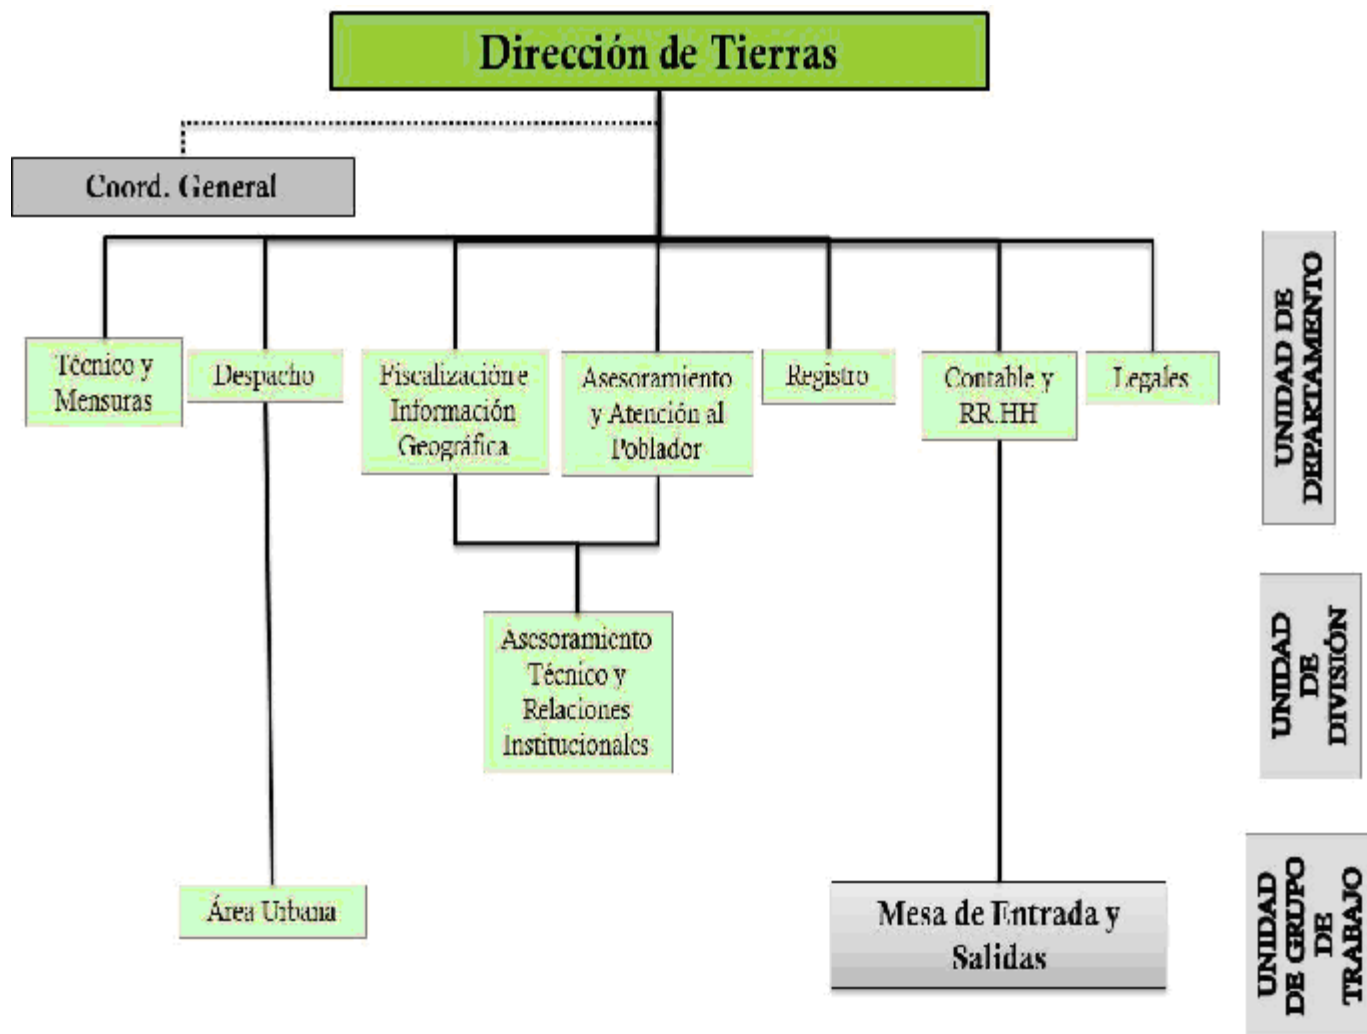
Dirección de Tierras

Coord. General

Técnico y Mensuras

Despacho

Fiscalización e Información Geográfica

Asesoramiento y Atención al Poblador

Registro

Contable y RR.HH

Legales

Asesoramiento Técnico y Relaciones Institucionales

Área Urbana

Mesa de Entrada y Salidas

UNIDAD DE DEPARTAMENTO

UNIDAD DE DIVISIÓN

UNIDAD DE GRUPO DE TRABAJO